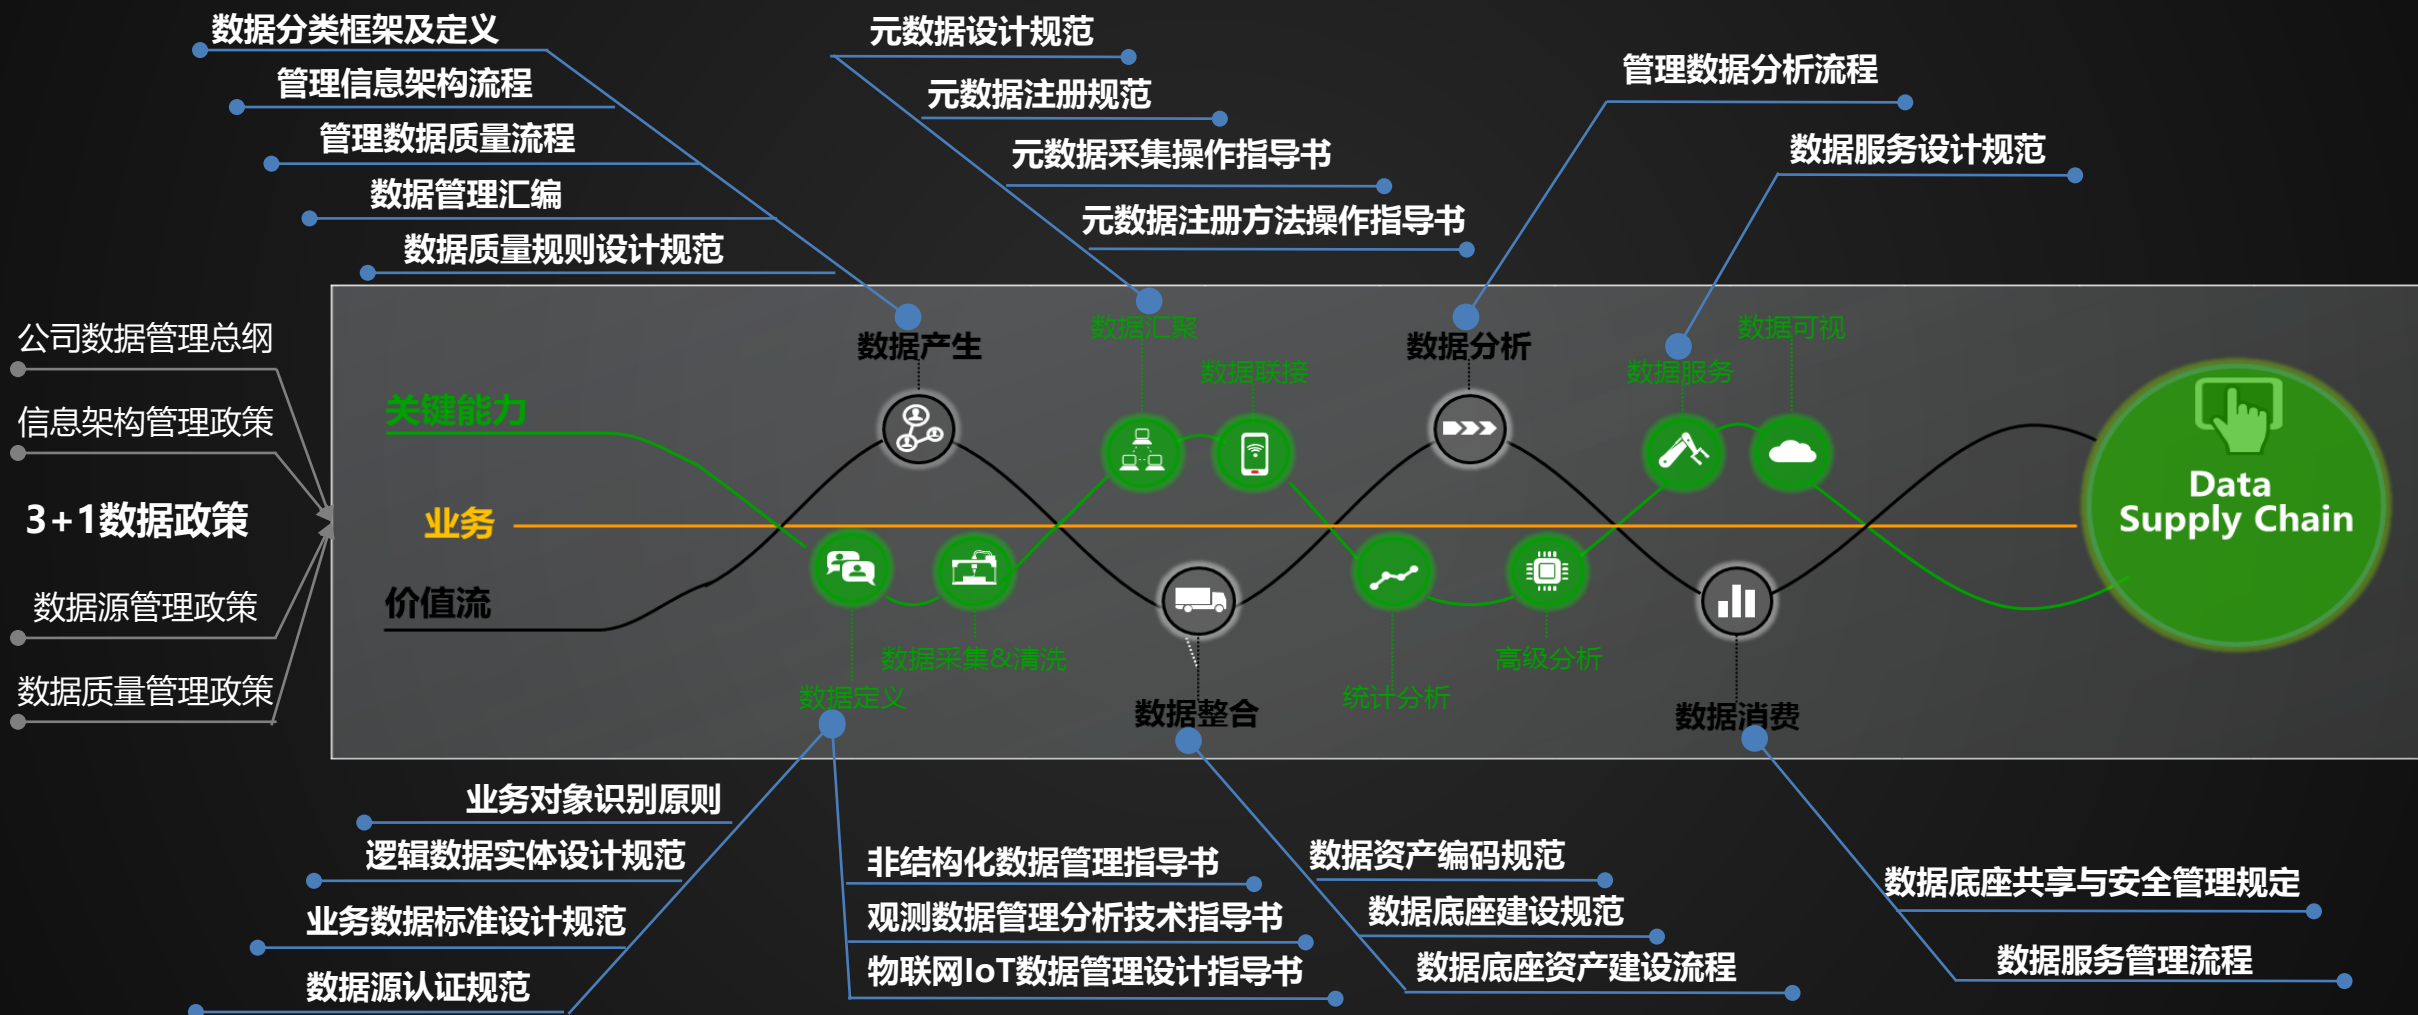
数据分类框架及定义
管理信息架构流程
管理数据质量流程
数据管理汇编
数据质量规则设计规范

元数据设计规范
元数据注册规范
元数据采集操作指导书
元数据注册方法操作指导书

管理数据分析流程
数据服务设计规范

公司数据管理总纲
信息架构管理政策
3+1数据政策
数据源管理政策
数据质量管理政策

关键能力
业务
价值流

数据产生
数据汇聚
数据联接
数据分析
数据服务
数据可视
数据采集&清洗
数据定义
数据整合
统计分析
高级分析
数据消费

Data Supply Chain

业务对象识别原则
逻辑数据实体设计规范
业务数据标准设计规范
数据源认证规范

非结构化数据管理指导书
观测数据管理分析技术指导书
物联网IoT数据管理设计指导书

数据资产编码规范
数据底座建设规范
数据底座资产建设流程

数据底座共享与安全管理规定
数据服务管理流程